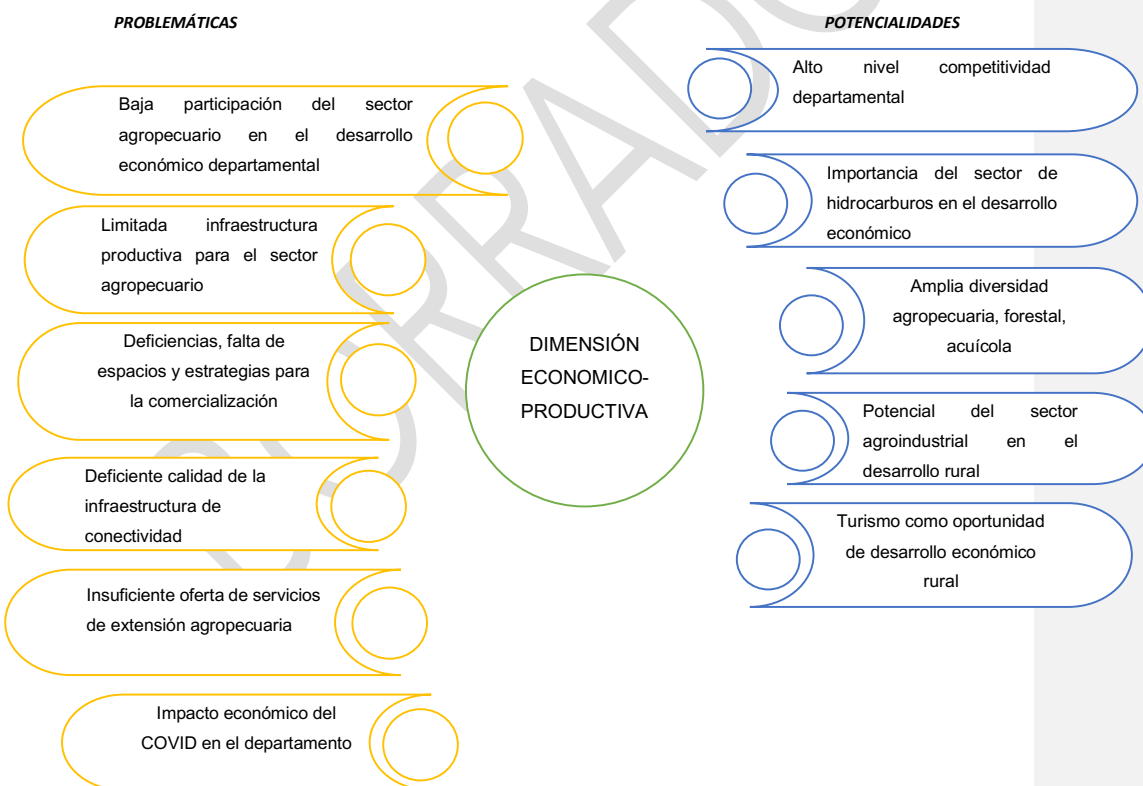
PROBLEMÁTICAS

POTENCIALIDADES

Baja participación del sector agropecuario en el desarrollo económico departamental

Limitada infraestructura productiva para el sector agropecuario

Deficiencias, falta de espacios y estrategias para la comercialización

Deficiente calidad de la infraestructura de conectividad

Insuficiente oferta de servicios de extensión agropecuaria

Impacto económico del COVID en el departamento

DIMENSIÓN ECONOMICO-PRODUCTIVA

Alto nivel competitividad departamental

Importancia del sector de hidrocarburos en el desarrollo económico

Amplia diversidad agropecuaria, forestal, acuícola

Potencial del sector agroindustrial en el desarrollo rural

Turismo como oportunidad de desarrollo económico rural

BORRADOR